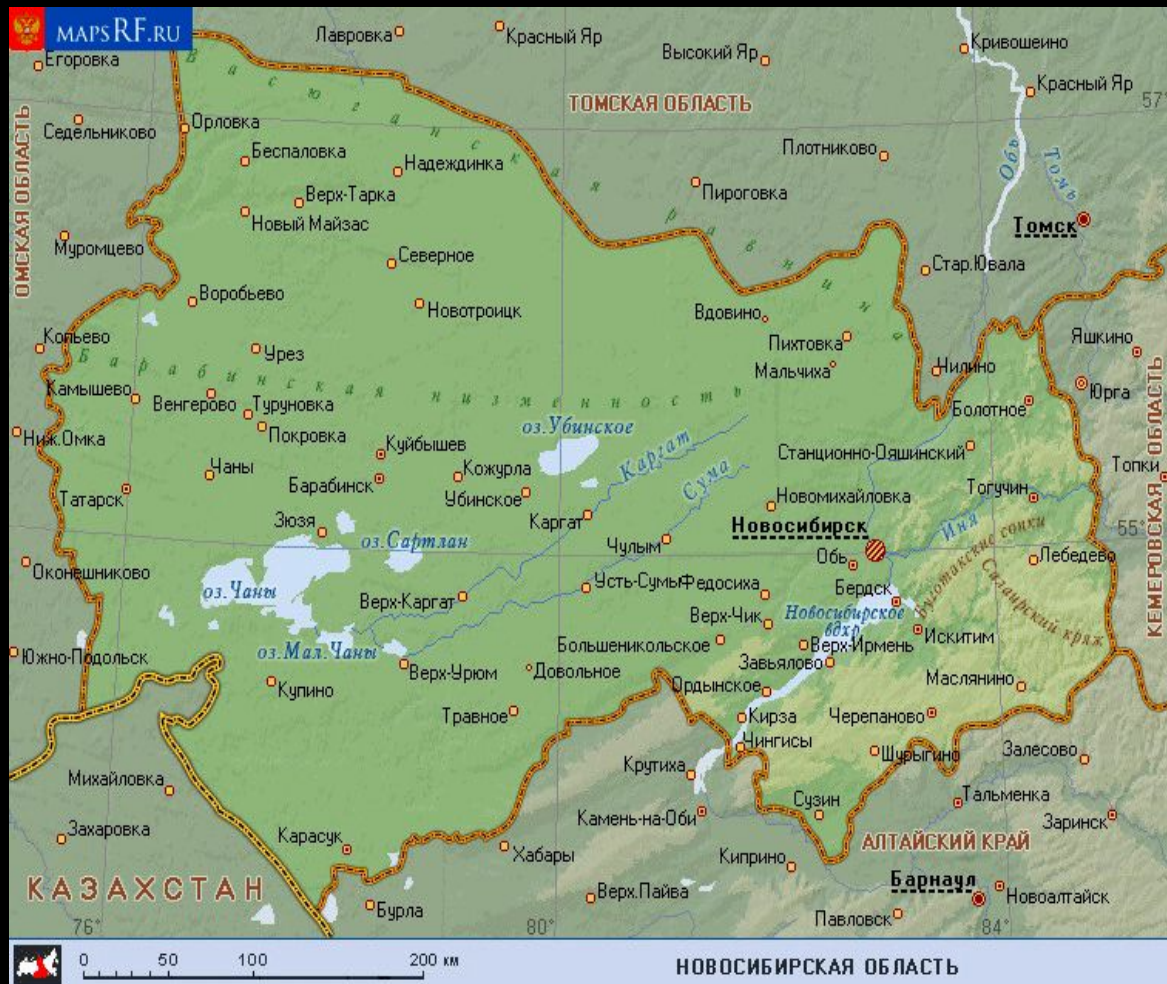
MAPSRF.RU

Егоровка
Лавровка
Красный Яр
Высокий Яр
Кривошеино
Красный Яр
ТОМСКАЯ ОБЛАСТЬ
57°
Седельниково
Орловка
Беспаловка
Надеждинка
Плотниково
Обь
Томь
Верх-Тарка
Пироговка
Новый Майзас
Томск
Муромцево
Северное
Стар.Ювала
Воробьево
Васюганская равнина
Новотроицк
Вдовино
Кольево
Пихтовка
Яшкино
Урез
Мальчиха
Нелино
Камышево
Барабинская низменность
Юрга
Венгерово
Туруновка
Болотное
Покровка
оз.Убинское
Ниж.Омка
Куйбышев
Станционно-Ояшинский
Топки
Чаны
Кожурла
Каргат
Барабинск
Сума
Татарск
Убинское
Новомихайловка
Тогучин
Зюзя
Каргат
Новосибирск
Иня
55°
оз.Сартлан
Чулым
Обь
Лебедево
Оконешниково
Салаирский кряж
Бердск
Буготакские сопки
оз.Чаны
Верх-Каргат
Усть-Сумы
Федосиха
Верх-Чик
Новосибирское вдхр.
Искитим
Верх-Ирмень
Южно-Подольск
Большеникольское
оз.Мал.Чаны
Завьялово
Верх-Урюм
Довольное
Маслянино
Купино
Ордынское
Травное
Кирза
Черепаново
Чингисы
Залесово
Михайловка
Крутиха
Шурыгино
Тальменка
Сузин
Захаровка
Камень-на-Оби
Заринск
Карасук
АЛТАЙСКИЙ КРАЙ
Хабары
Киприно
КАЗАХСТАН
Барнаул
Верх.Пайва
Новоалтайск
76°
Бурла
80°
Павловск
84°
ОМСКАЯ ОБЛАСТЬ
КЕМЕРОВСКАЯ ОБЛАСТЬ

0 50 100 200 км
НОВОСИБИРСКАЯ ОБЛАСТЬ